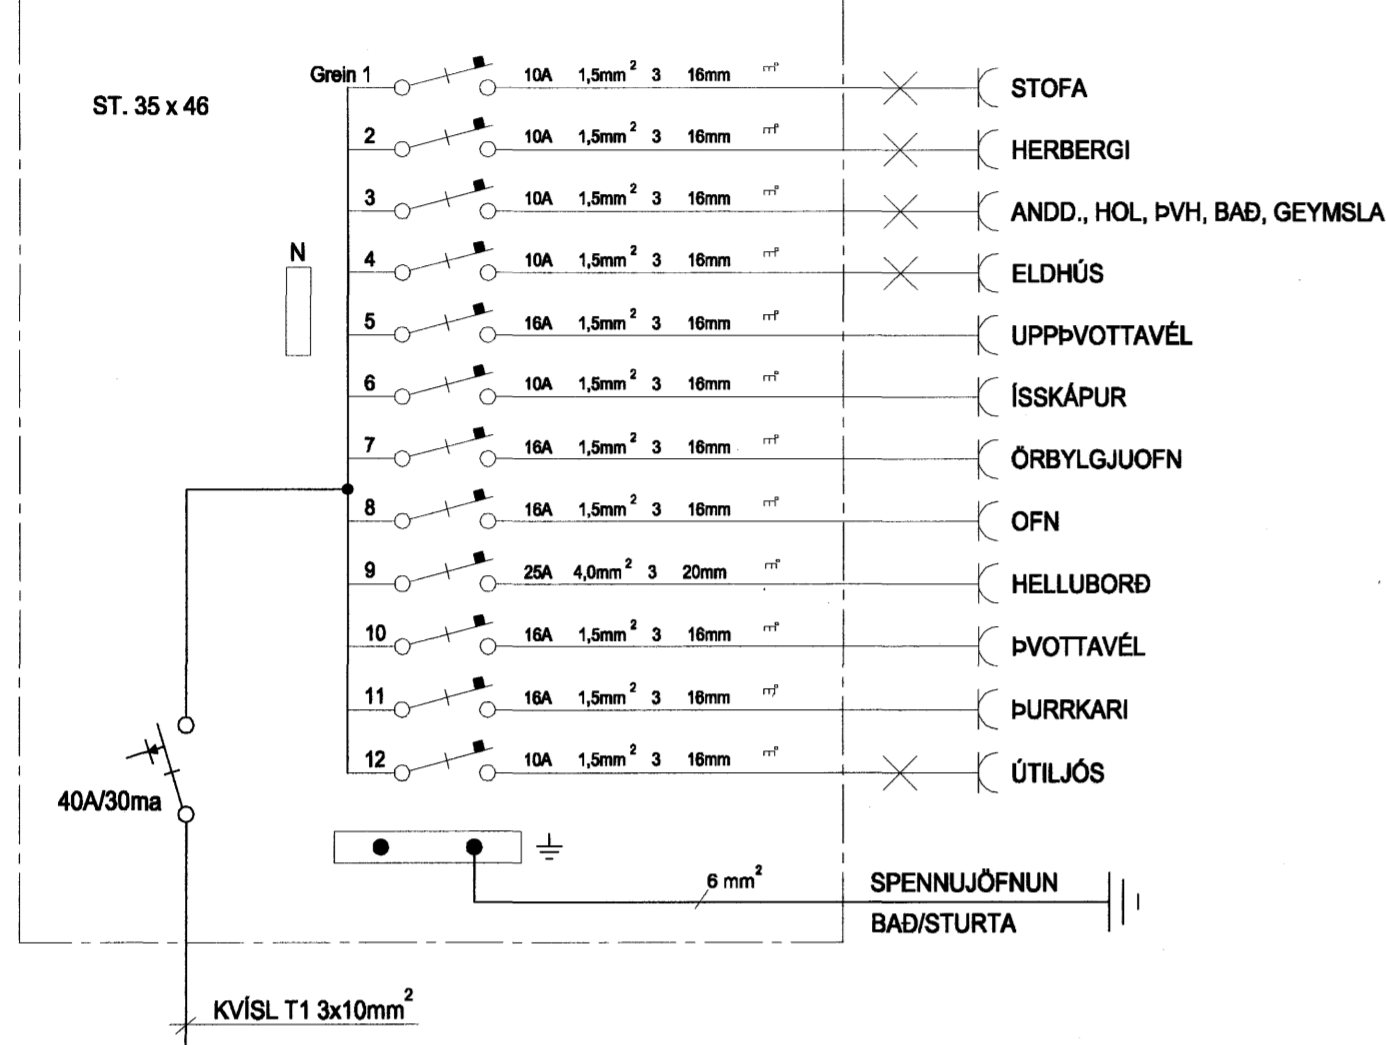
ST. 35 x 46

N

Grein 1 10A $1,5mm^2$ 3 16mm STOFA

2 10A $1,5mm^2$ 3 16mm HERBERGI

3 10A $1,5mm^2$ 3 16mm ANDD., HOL, ÞVH, BAÐ, GEYMSLA

4 10A $1,5mm^2$ 3 16mm ELDHÚS

5 16A $1,5mm^2$ 3 16mm UPPÞVOTTAVÉL

6 10A $1,5mm^2$ 3 16mm ÍSSKÁPUR

7 16A $1,5mm^2$ 3 16mm ÖRBYLGJUOFN

8 16A $1,5mm^2$ 3 16mm OFN

9 25A $4,0mm^2$ 3 20mm HELLUBORÐ

10 16A $1,5mm^2$ 3 16mm ÞVOTTAVÉL

11 16A $1,5mm^2$ 3 16mm ÞURRKARI

12 10A $1,5mm^2$ 3 16mm ÚTILJÓS

40A/30ma

$6\ mm^2$

SPENNUJÖFNUN

BAÐ/STURTA

KVÍSL T1 $3x10mm^2$